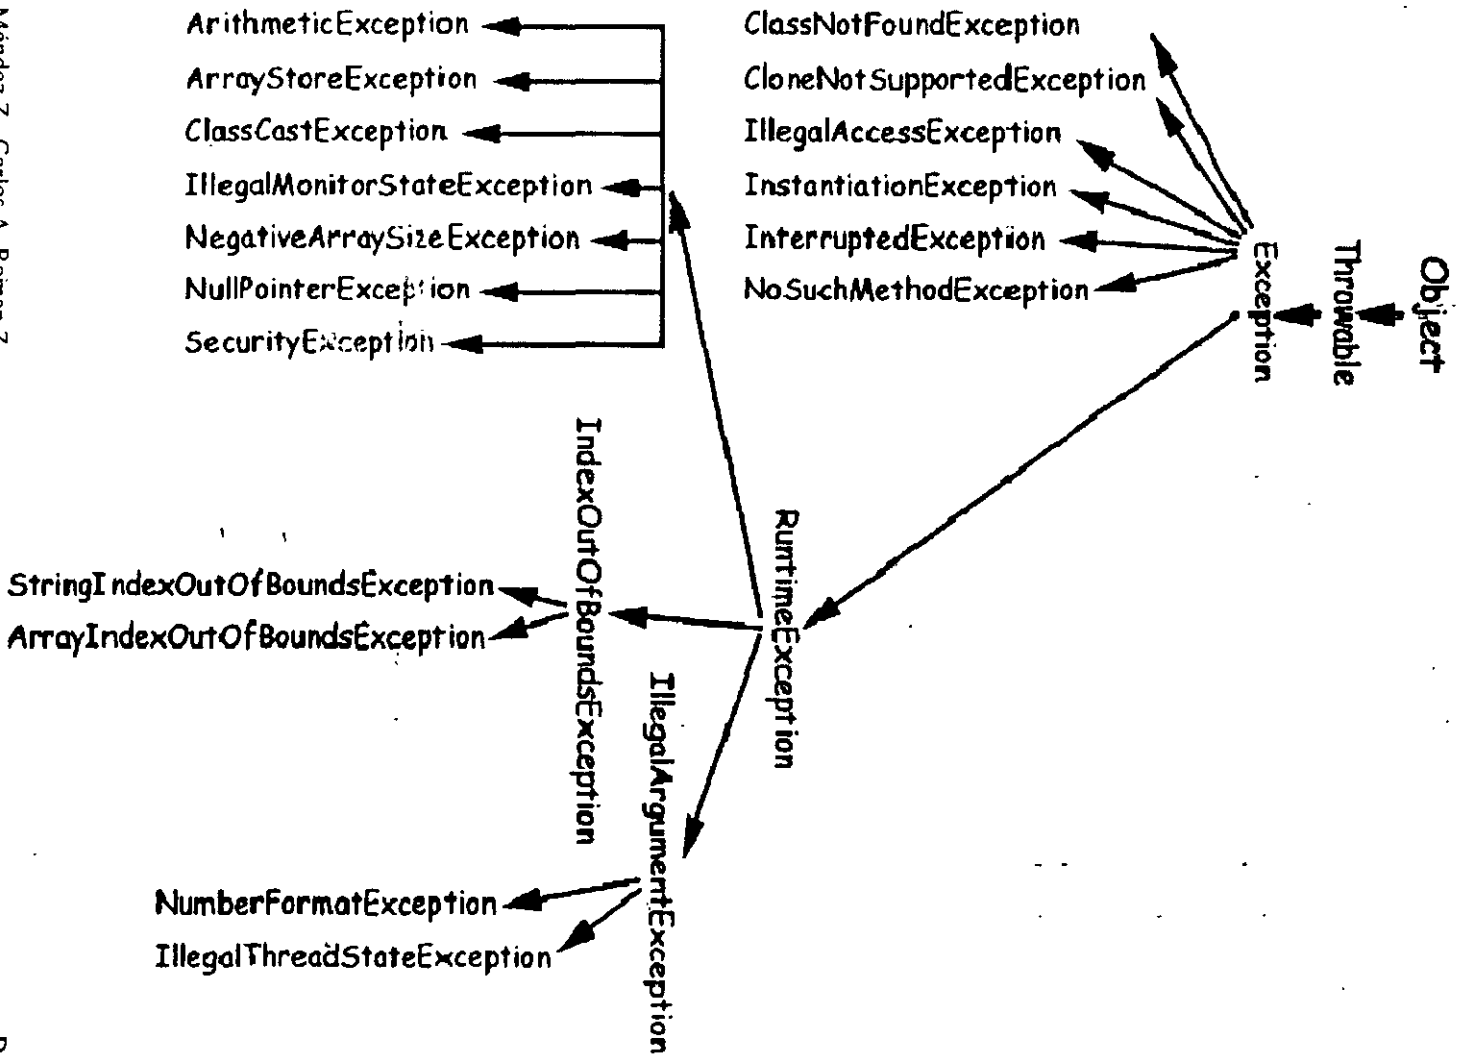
Object
Throwable
Exception

ClassNotFoundException
CloneNotSupportedException
IllegalAccessException
InstantiationException
InterruptedException
NoSuchMethodException

RuntimeException

ArithmeticException
ArrayStoreException
ClassCastException
IllegalMonitorStateException
NegativeArraySizeException
NullPointerException
SecurityException

IndexOutOfBoundsException
StringIndexOutOfBoundsException
ArrayIndexOutOfBoundsException

IllegalArgumentException
NumberFormatException
IllegalThreadStateException

Méndez Z. Carlos A. Reinez Z.